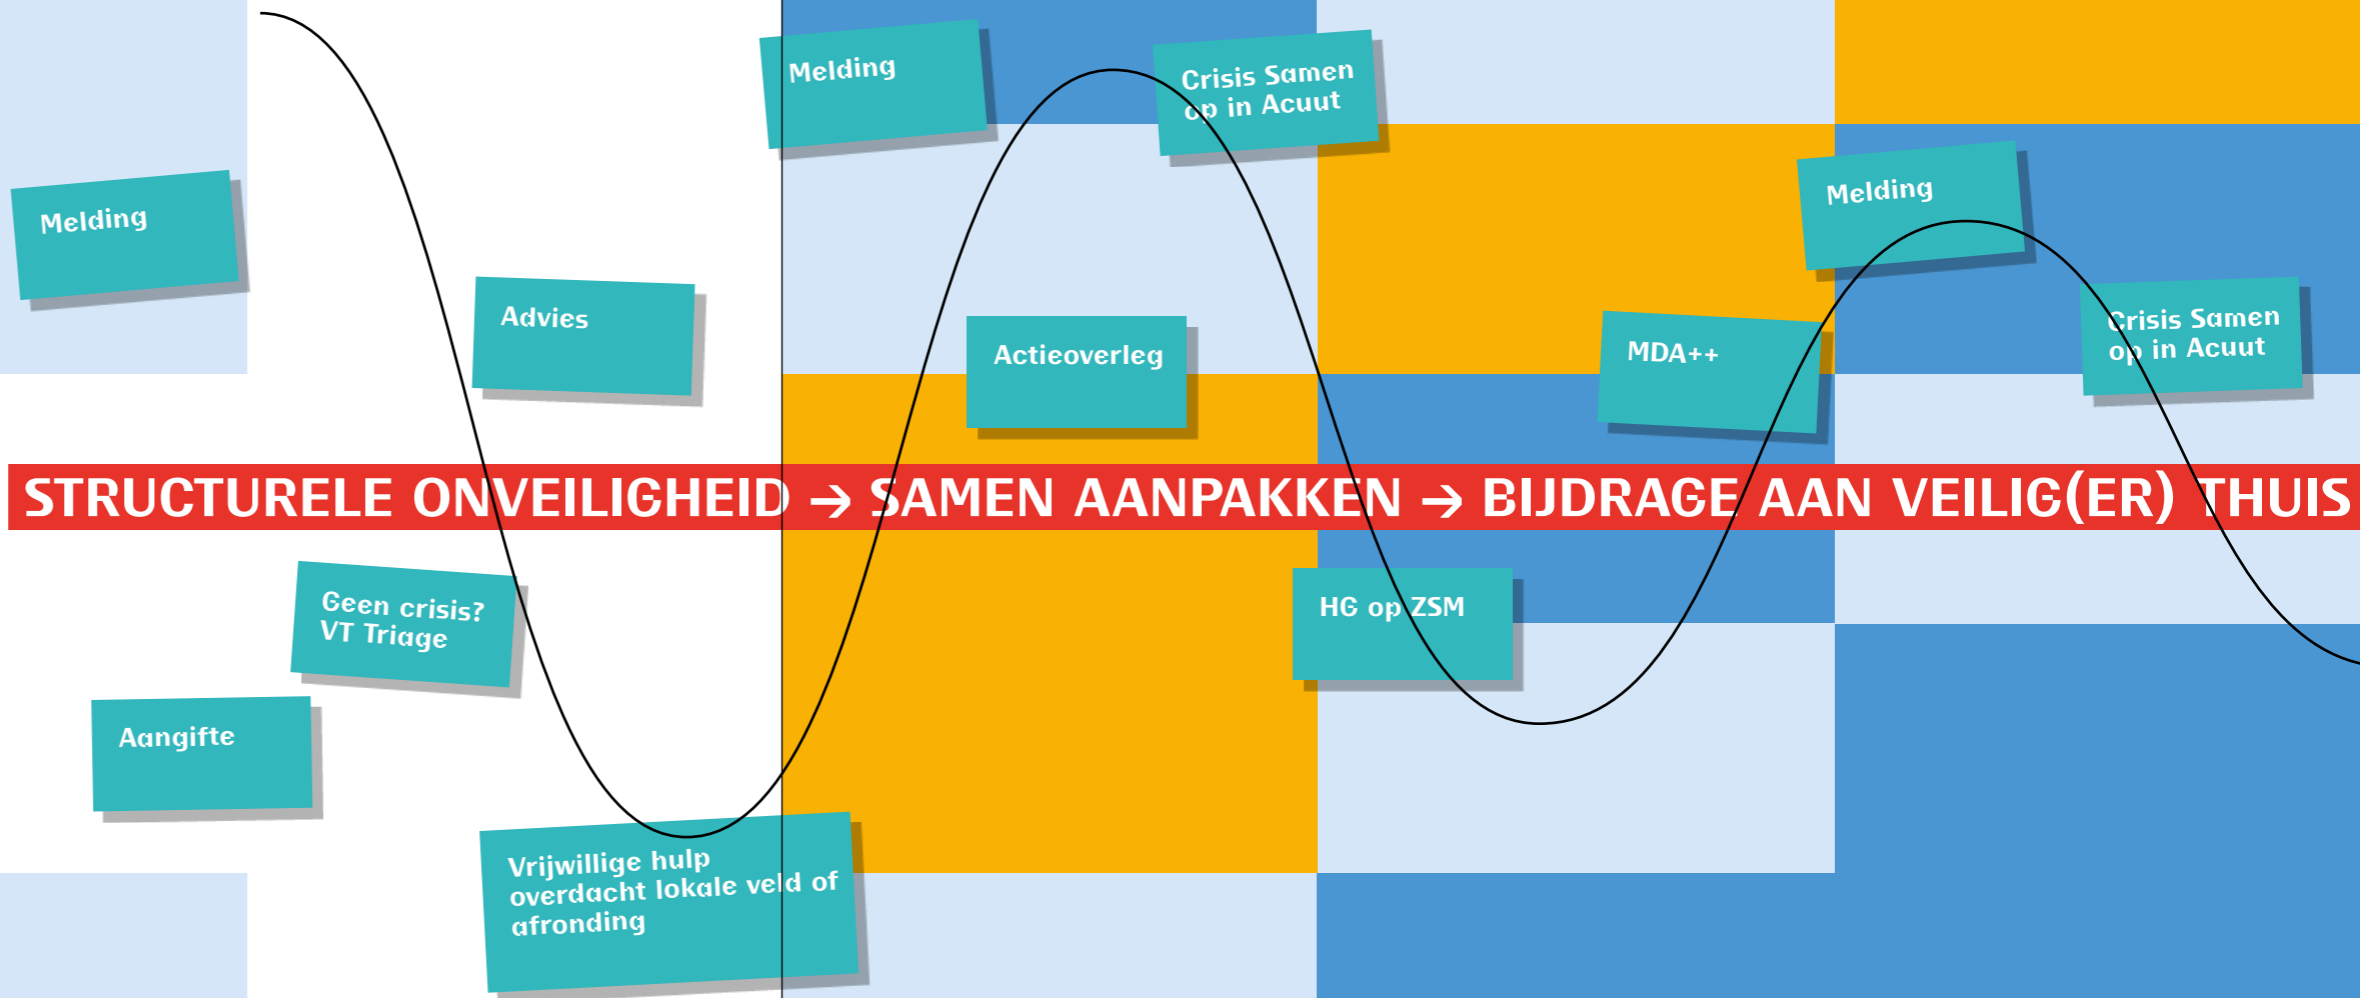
Melding

Advies

Melding

Crisis Samen op in Acuut

Actieoverleg

Melding

MDA++

Crisis Samen op in Acuut

STRUCTURELE ONVEILIGHEID → SAMEN AANPAKKEN → BIJDRAGE AAN VEILIG(ER) THUIS

Geen crisis? VT Triage

Aangifte

HG op ZSM

Vrijwillige hulp overdacht lokale veld of afronding